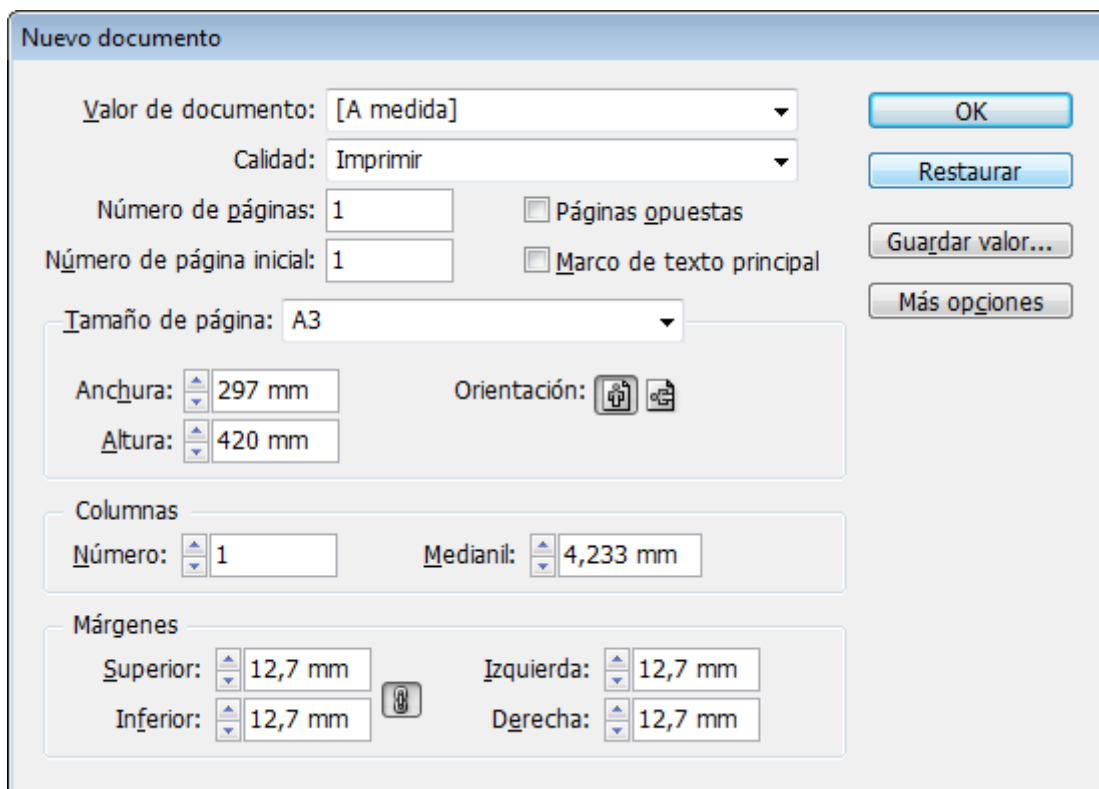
Nuevo documento

Valor de documento: [A medida]

Calidad: Imprimir

Número de páginas: 1

Número de página inicial: 1

Páginas opuestas

Marco de texto principal

OK

Restaurar

Guardar valor...

Más opciones

Tamaño de página: A3

Anchura: 297 mm

Altura: 420 mm

Orientación:

Columnas

Número: 1

Medianil: 4,233 mm

Márgenes

Superior: 12,7 mm

Inferior: 12,7 mm

Izquierda: 12,7 mm

Derecha: 12,7 mm